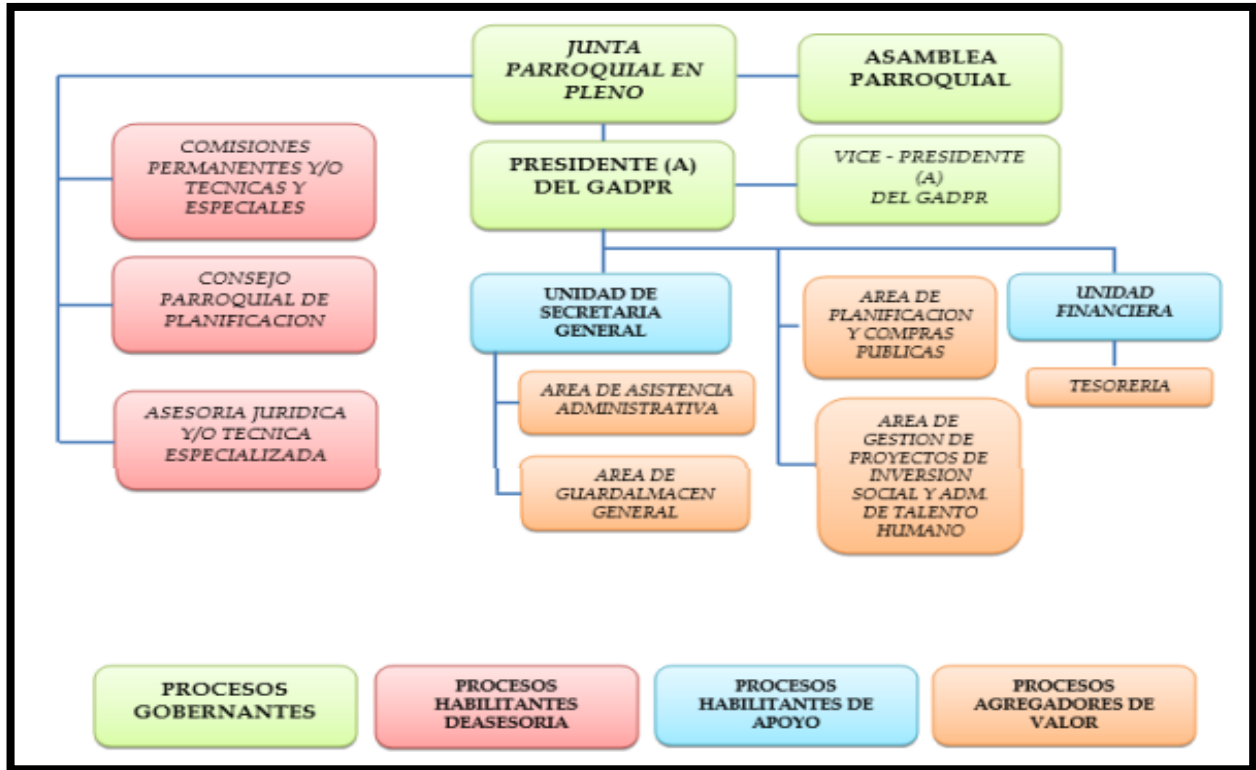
JUNTA PARROQUIAL EN PLENO

ASAMBLEA PARROQUIAL

COMISIONES PERMANENTES Y/O TECNICAS Y ESPECIALES

PRESIDENTE (A) DEL GADPR

VICE - PRESIDENTE (A) DEL GADPR

CONSEJO PARROQUIAL DE PLANIFICACION

UNIDAD DE SECRETARIA GENERAL

AREA DE PLANIFICACION Y COMPRAS PUBLICAS

UNIDAD FINANCIERA

TESORERIA

AREA DE ASISTENCIA ADMINISTRATIVA

ASESORIA JURIDICA Y/O TECNICA ESPECIALIZADA

AREA DE GESTION DE PROYECTOS DE INVERSION SOCIAL Y ADM. DE TALENTO HUMANO

AREA DE GUARDALMACEN GENERAL

PROCESOS GOBERNANTES

PROCESOS HABILITANTES DEASESORIA

PROCESOS HABILITANTES DE APOYO

PROCESOS AGREGADORES DE VALOR